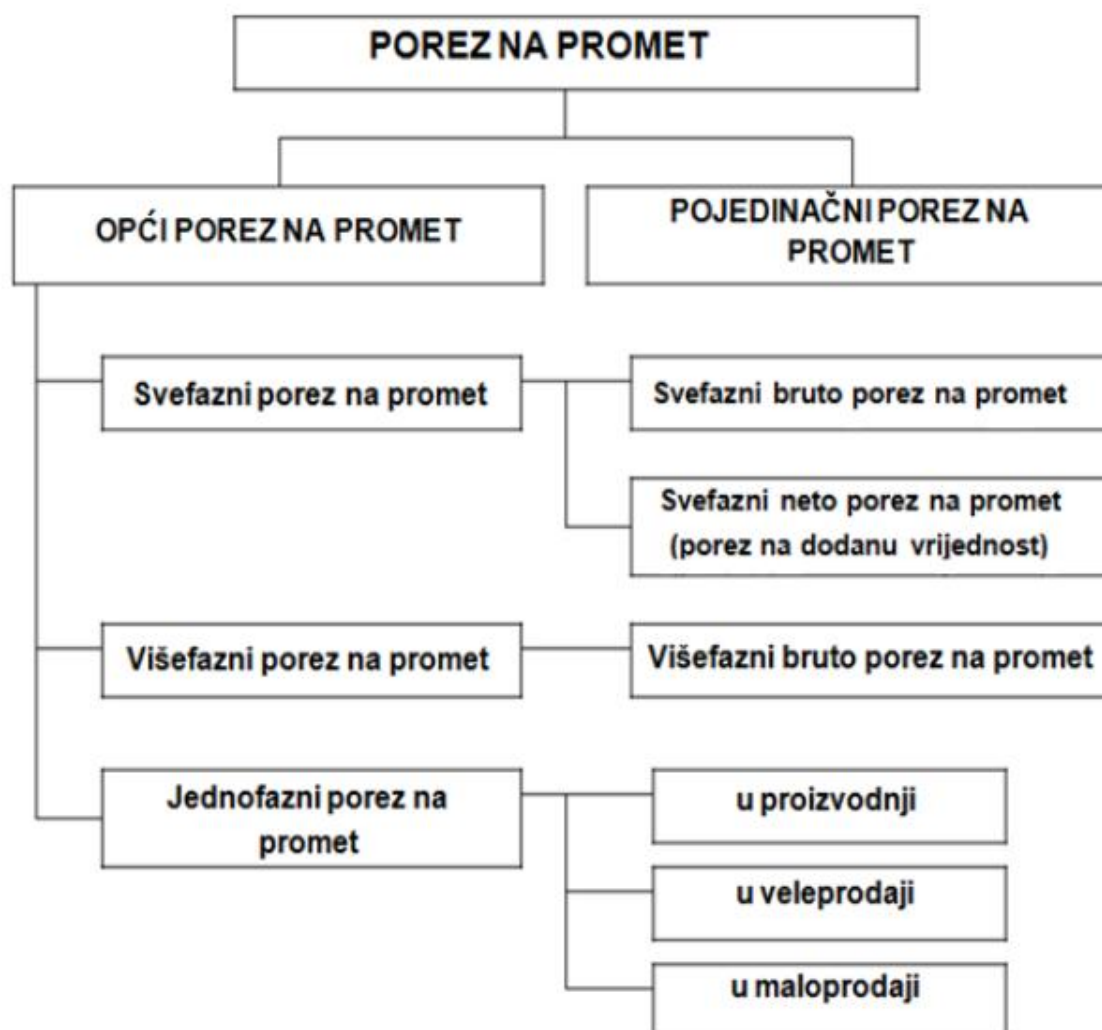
POREZ NA PROMET

OPĆI POREZ NA PROMET

POJEDINAČNI POREZ NA PROMET

Svefazni porez na promet

Svefazni bruto porez na promet

Svefazni neto porez na promet (porez na dodanu vrijednost)

Višefazni porez na promet

Višefazni bruto porez na promet

Jednofazni porez na promet

u proizvodnji

u veleprodaji

u maloprodaji